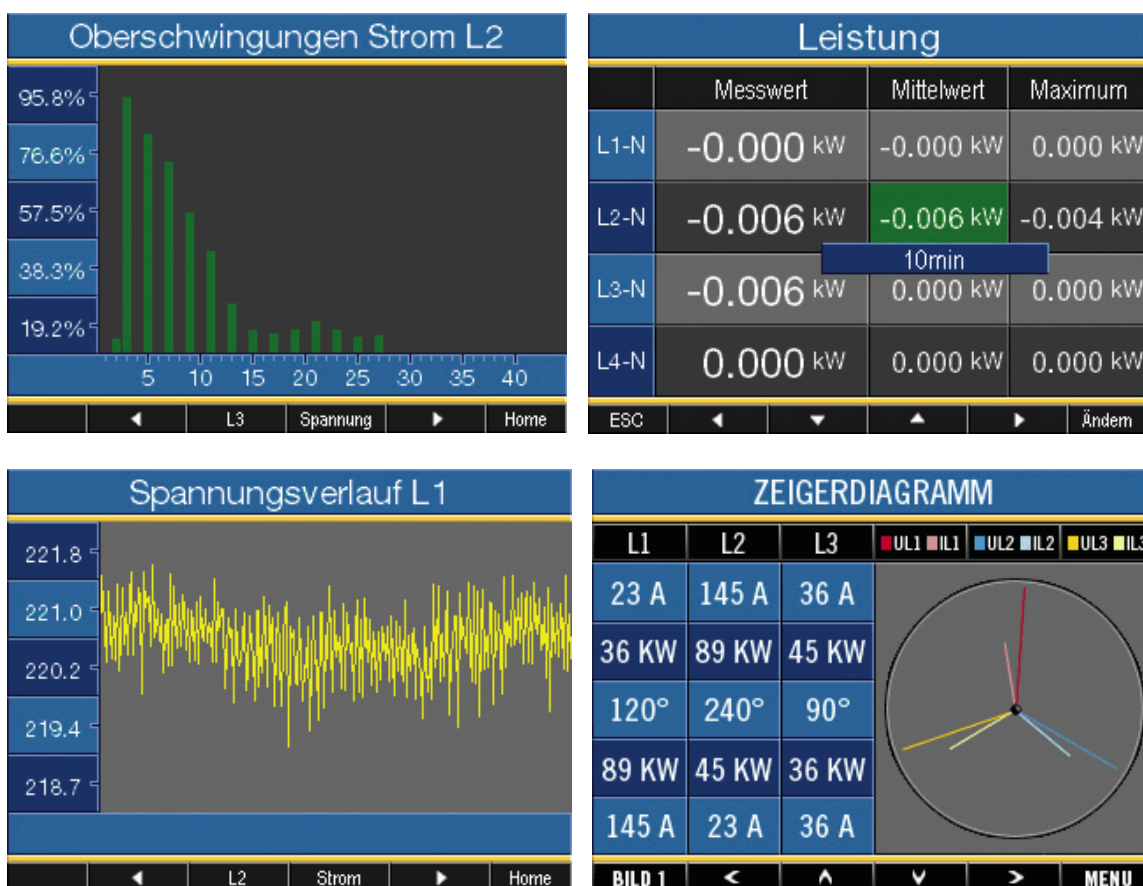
Oberschwingungen Strom L2

95.8%
76.6%
57.5%
38.3%
19.2%

5 10 15 20 25 30 35 40

◄ L3 Spannung ► Home

Leistung

| | Messwert | Mittelwert | Maximum |
|---|---|---|---|
| L1-N | -0.000 kW | -0.000 kW | 0.000 kW |
| L2-N | -0.006 kW | -0.006 kW | -0.004 kW |
| L3-N | -0.006 kW | 0.000 kW | 0.000 kW |
| L4-N | 0.000 kW | 0.000 kW | 0.000 kW |

10min

ESC ◄ ▼ ▲ ► Ändern

Spannungsverlauf L1

221.8
221.0
220.2
219.4
218.7

◄ L2 Strom ► Home

ZEIGERDIAGRAMM

| L1 | L2 | L3 |
|---|---|---|
| 23 A | 145 A | 36 A |
| 36 KW | 89 KW | 45 KW |
| 120° | 240° | 90° |
| 89 KW | 45 KW | 36 KW |
| 145 A | 23 A | 36 A |

UL1 IL1 UL2 IL2 UL3 IL3

BILD 1 < ^ v > MENU